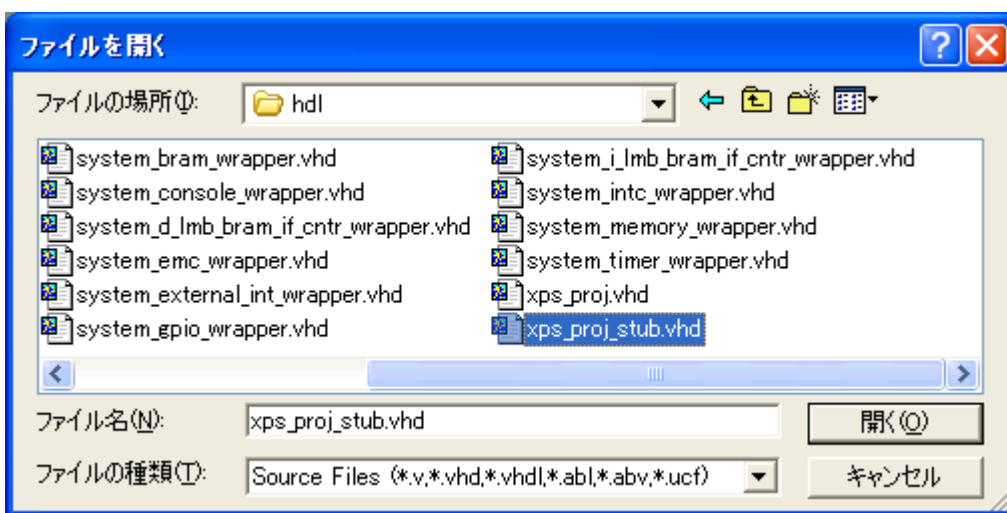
ファイルを開く

ファイルの場所(I): hdl

system_bram_wrapper.vhd
system_console_wrapper.vhd
system_d_lmb_bram_if_cntr_wrapper.vhd
system_emc_wrapper.vhd
system_external_int_wrapper.vhd
system_gpio_wrapper.vhd

system_i_lmb_bram_if_cntr_wrapper.vhd
system_intc_wrapper.vhd
system_memory_wrapper.vhd
system_timer_wrapper.vhd
xps_proj.vhd
xps_proj_stub.vhd

ファイル名(N): xps_proj_stub.vhd
開く(O)

ファイルの種類(T): Source Files (*.v,*.vhd,*.vhdl,*.abl,*.abv,*.ucf)
キャンセル